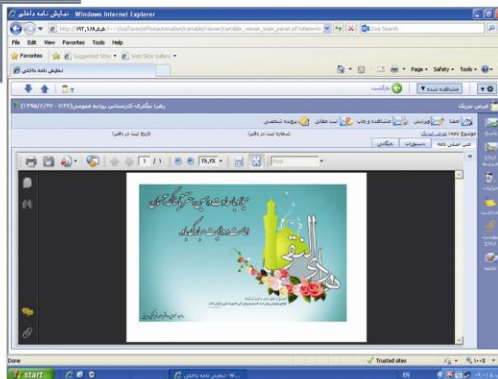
نمایش نامه داخلی - Windows Internet Explorer

http://...:8080/officeautomation/cartable/viewer/cartable_viewer_main_panel.jsf

Live Search

File Edit View Favorites Tools Help

Favorites

Suggested Sites

Web Slice Gallery

نمایش نامه داخلی

Page

Safety

Tools

مشاهده شده

بازگشت

رهبر مظفری کارشناس روابط عمومی (۱۳۹۵/۰۴/۲۷ - ۰۲:۱۷)

فرص میرزائی

حذف

ویرایش

مشاهده و چاپ

ثبت عقایل

پرونده شخصی

موضوع: تبریک

(شماره ثبت در دفتر)

(تاریخ ثبت در دفتر)

متن اصلی نامه

دستورات

پیگیری

1 / 1

75.8%

Find

هادی النقی

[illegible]

Done

Trusted sites

100%

start

نمایش نامه داخلی - W...

EN